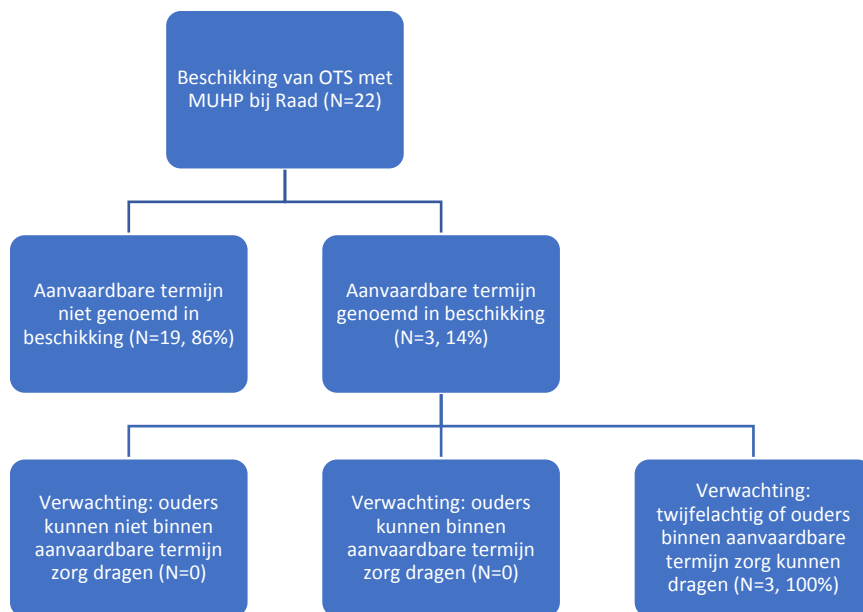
Beschikking van OTS met MUHP bij Raad (N=22)

Aanvaardbare termijn niet genoemd in beschikking (N=19, 86%)

Aanvaardbare termijn genoemd in beschikking (N=3, 14%)

Verwachting: ouders kunnen niet binnen aanvaardbare termijn zorg dragen (N=0)

Verwachting: ouders kunnen binnen aanvaardbare termijn zorg dragen (N=0)

Verwachting: twijfelachtig of ouders binnen aanvaardbare termijn zorg kunnen dragen (N=3, 100%)